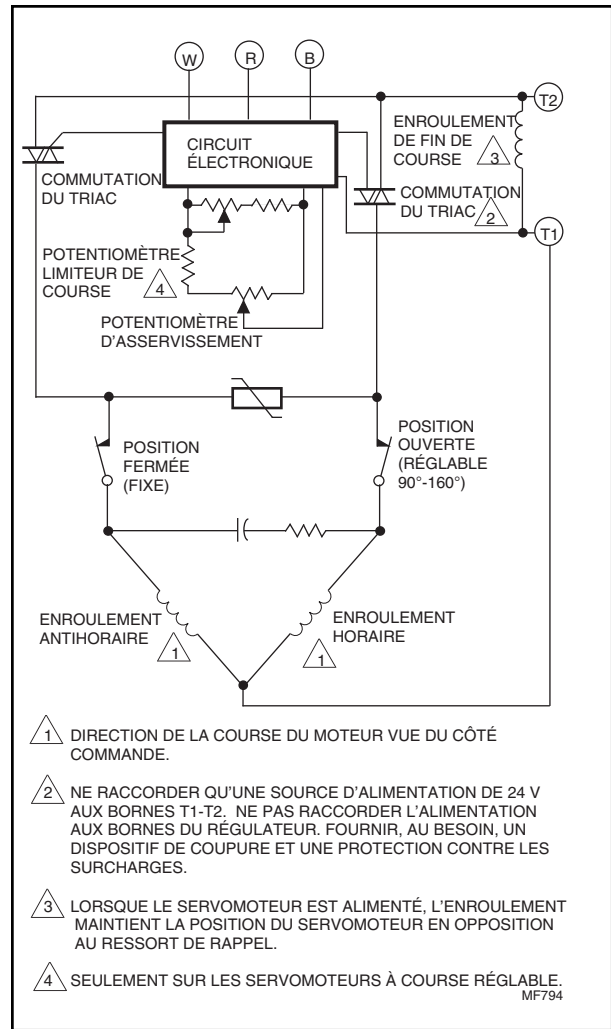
W R B

T2

ENROULEMENT DE FIN DE COURSE 3

CIRCUIT ÉLECTRONIQUE

COMMUTATION DU TRIAC

COMMUTATION DU TRIAC 2

T1

POTENTIOMÈTRE LIMITEUR DE COURSE 4

POTENTIOMÈTRE D'ASSERVISSEMENT

POSITION FERMÉE (FIXE)

POSITION OUVERTE (RÉGLABLE 90°-160°)

ENROULEMENT ANTIHORAIRE 1

ENROULEMENT HORAIRE 1

1 DIRECTION DE LA COURSE DU MOTEUR VUE DU CÔTÉ COMMANDE.

2 NE RACCORDER QU'UNE SOURCE D'ALIMENTATION DE 24 V AUX BORNES T1-T2. NE PAS RACCORDER L'ALIMENTATION AUX BORNES DU RÉGULATEUR. FOURNIR, AU BESOIN, UN DISPOSITIF DE COUPURE ET UNE PROTECTION CONTRE LES SURCHARGES.

3 LORSQUE LE SERVOMOTEUR EST ALIMENTÉ, L'ENROULEMENT MAINTIENT LA POSITION DU SERVOMOTEUR EN OPPOSITION AU RESSORT DE RAPPEL.

4 SEULEMENT SUR LES SERVOMOTEURS À COURSE RÉGLABLE.

MF794